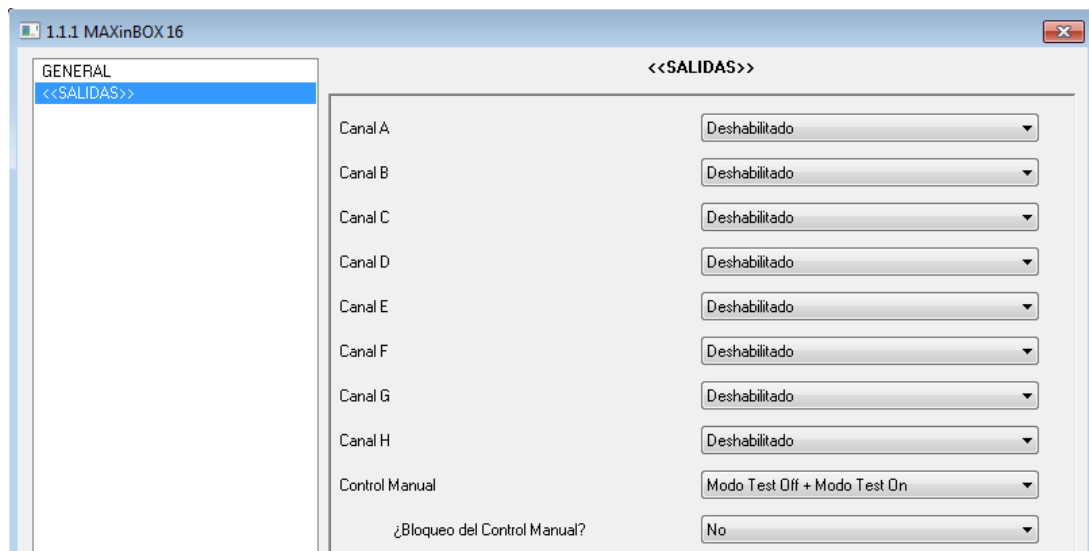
1.1.1 MAXinBOX 16

GENERAL
<<SALIDAS>>

<<SALIDAS>>

Canal A | Deshabilitado
Canal B | Deshabilitado
Canal C | Deshabilitado
Canal D | Deshabilitado
Canal E | Deshabilitado
Canal F | Deshabilitado
Canal G | Deshabilitado
Canal H | Deshabilitado
Control Manual | Modo Test Off + Modo Test On
¿Bloqueo del Control Manual? | No